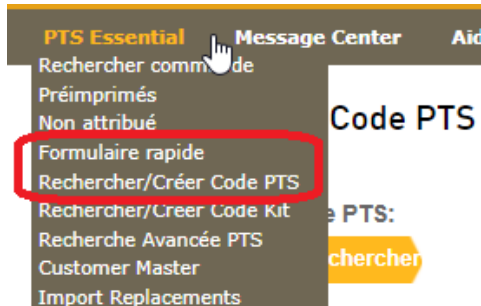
PTS Essential Message Center Aid

Rechercher comm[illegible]de
Préimprimés
Non attribué
Formulaire rapide
Rechercher/Créer Code PTS
Rechercher/Créer Code Kit
Recherche Avancée PTS
Customer Master
Import Replacements

Code PTS

e PTS:

chercher